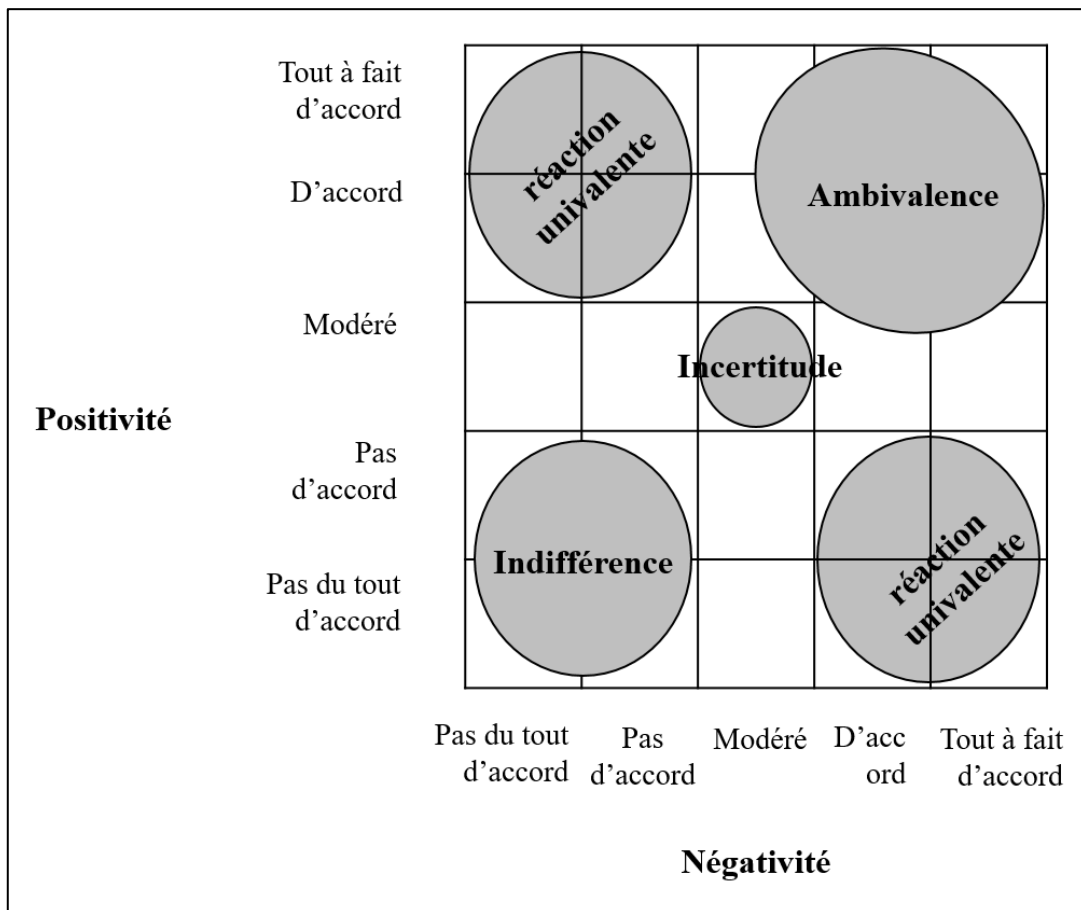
Tout à fait d'accord

D'accord

Modéré

Positivité

Pas d'accord

Pas du tout d'accord

réaction univalente

Ambivalence

Incertitude

Indifférence

réaction univalente

Pas du tout d'accord

Pas d'accord

Modéré

D'acc ord

Tout à fait d'accord

Négativité